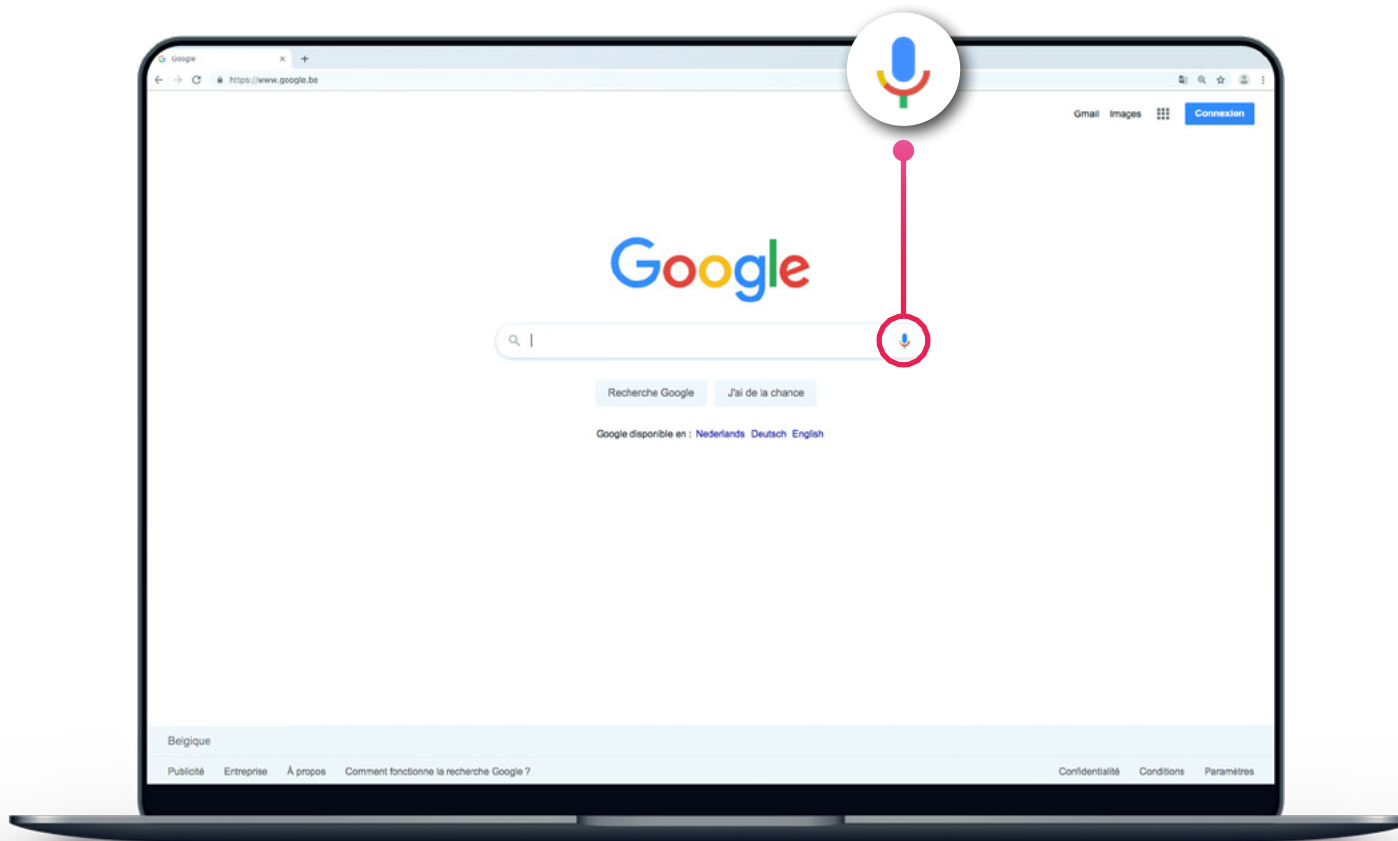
Google
https://www.google.be

Gmail Images Connexion

Google

Recherche Google J'ai de la chance

Google disponible en : Nederlands Deutsch English

Belgique

Publicité Entreprise À propos Comment fonctionne la recherche Google ?

Confidentialité Conditions Paramètres